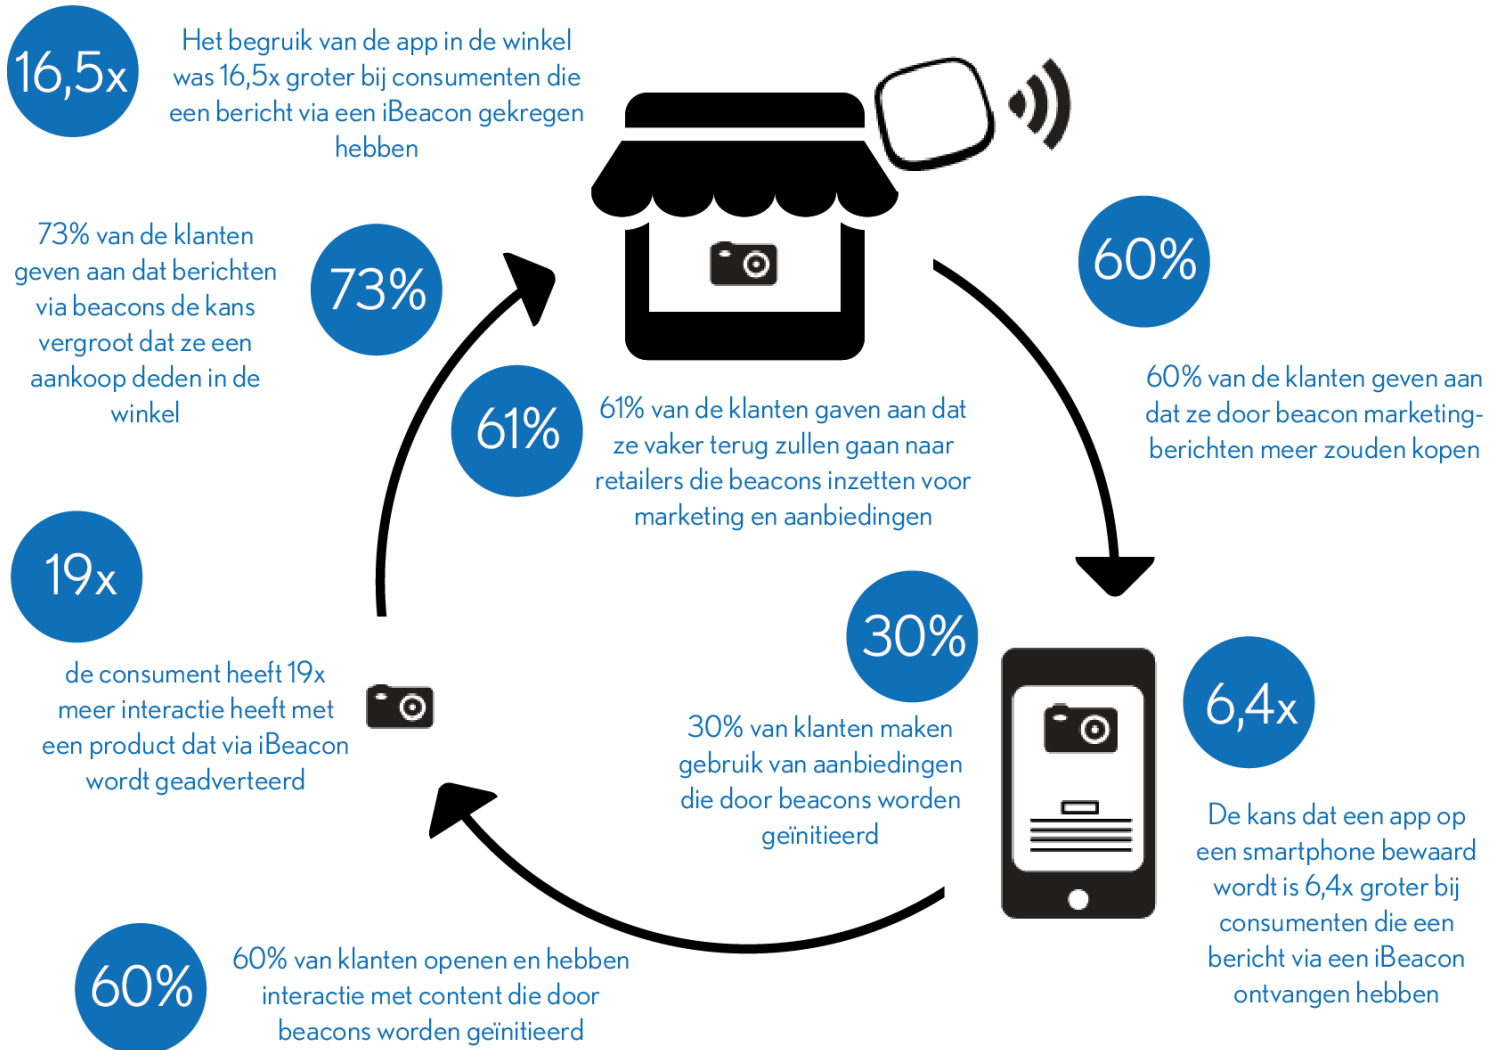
16,5x

Het begruik van de app in de winkel was 16,5x groter bij consumenten die een bericht via een iBeacon gekregen hebben

73% van de klanten geven aan dat berichten via beacons de kans vergroot dat ze een aankoop deden in de winkel

73%

60%

60% van de klanten geven aan dat ze door beacon marketingberichten meer zouden kopen

61%

61% van de klanten gaven aan dat ze vaker terug zullen gaan naar retailers die beacons inzetten voor marketing en aanbiedingen

19x

de consument heeft 19x meer interactie heeft met een product dat via iBeacon wordt geadverteerd

30%

30% van klanten maken gebruik van aanbiedingen die door beacons worden geïnitieerd

6,4x

De kans dat een app op een smartphone bewaard wordt is 6,4x groter bij consumenten die een bericht via een iBeacon ontvangen hebben

60%

60% van klanten openen en hebben interactie met content die door beacons worden geïnitieerd